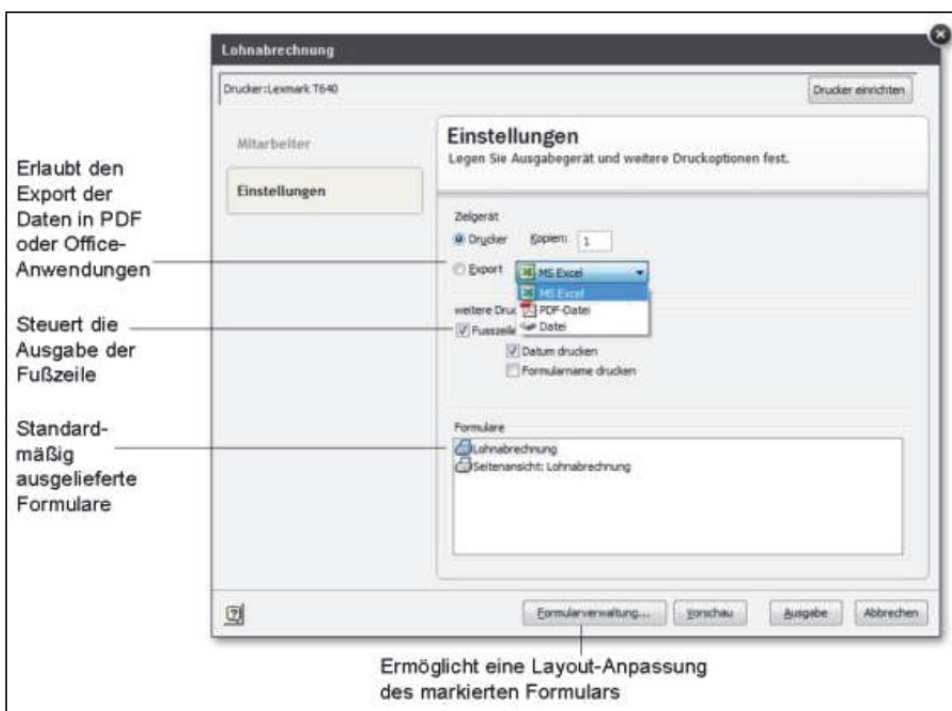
Lohnabrechnung

Drucker:Lexmark T640

Drucker einrichten

Mitarbeiter

Einstellungen

Einstellungen
Legen Sie Ausgabegerät und weitere Druckoptionen fest.

Zielgerät

Drucker Kopien: 1

Export MS Excel

MS Excel
PDF-Datei
Datei

weitere Druc

Fusszeile

Datum drucken

Formularname drucken

Formulare

Lohnabrechnung
Seitenansicht: Lohnabrechnung

Formularverwaltung... Vorschau Ausgabe Abbrechen

Erlaubt den Export der Daten in PDF oder Office-Anwendungen

Steuert die Ausgabe der Fußzeile

Standardmäßig ausgelieferte Formulare

Ermöglicht eine Layout-Anpassung des markierten Formulars